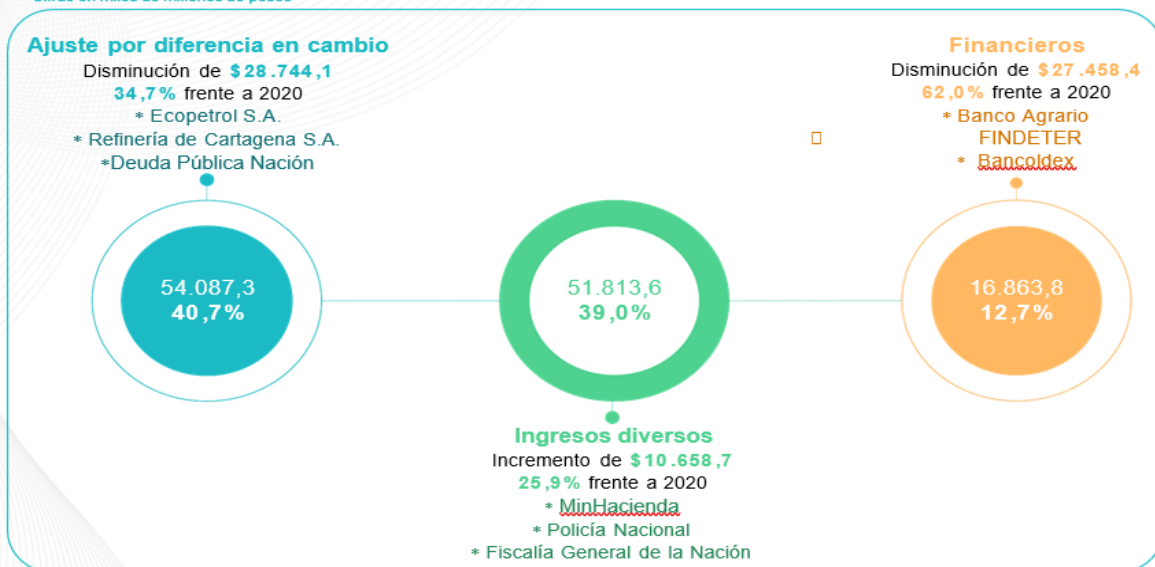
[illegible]

Ajuste por diferencia en cambio
Disminución de $28.744,1
34,7% frente a 2020
* Ecopetrol S.A.
* Refinería de Cartagena S.A.
*Deuda Pública Nación

Financieros
Disminución de $27.458,4
62,0% frente a 2020
* Banco Agrario
FINDETER
* Bancoldex

54.087,3
40,7%

51.813,6
39,0%

16.863,8
12,7%

Ingresos diversos
Incremento de $10.658,7
25,9% frente a 2020
* MinHacienda
* Policía Nacional
* Fiscalía General de la Nación